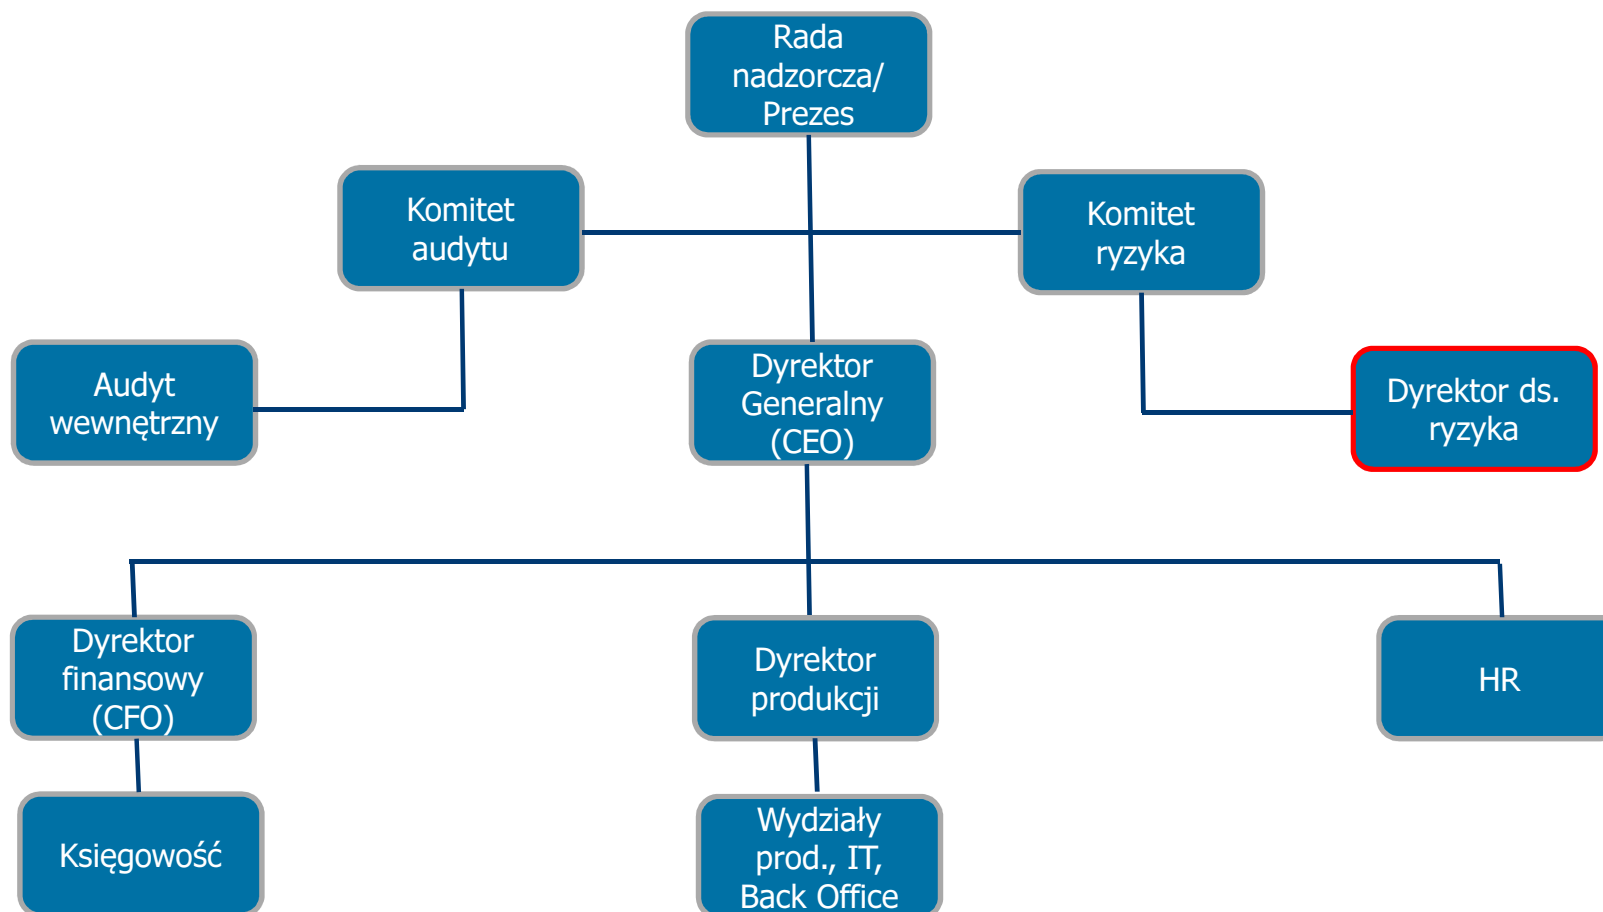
Rada nadzorcza/ Prezes

Komitet audytu

Komitet ryzyka

Audyt wewnętrzny

Dyrektor Generalny (CEO)

Dyrektor ds. ryzyka

Dyrektor finansowy (CFO)

Dyrektor produkcji

HR

Księgowość

Wydziały prod., IT, Back Office